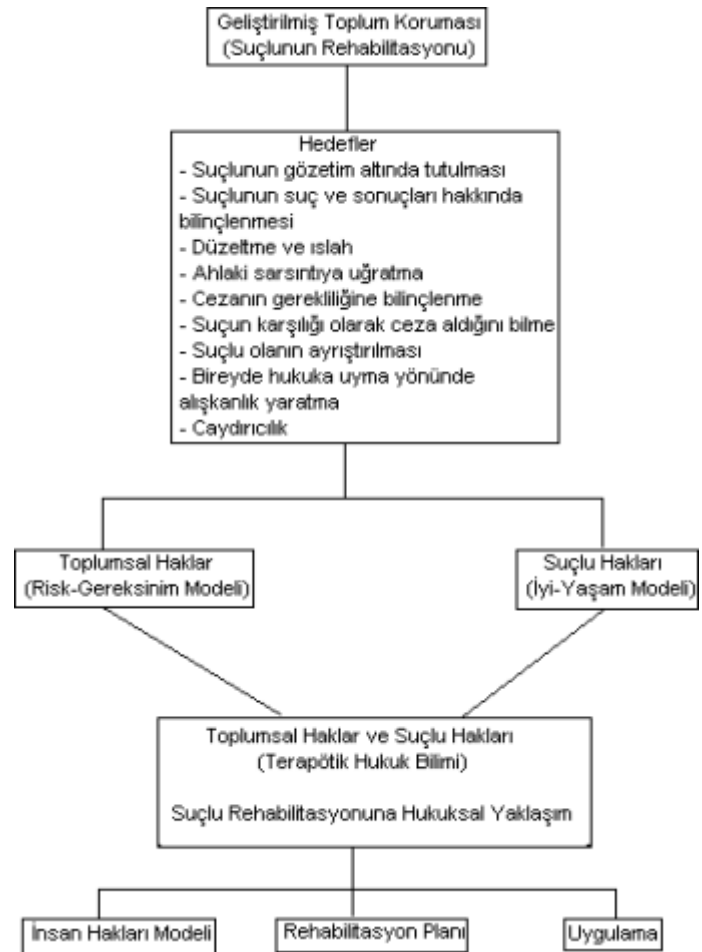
Geliştirilmiş Toplum Koruması
(Suçlunun Rehabilitasyonu)

Hedefler
- Suçlunun gözetim altında tutulması
- Suçlunun suç ve sonuçları hakkında bilinçlenmesi
- Düzeltme ve ıslah
- Ahlaki sarsıntıya uğratma
- Cezanın gerekliliğine bilinçlenme
- Suçun karşılığı olarak ceza aldığını bilme
- Suçlu olanın ayrıştırılması
- Bireyde hukuka uyma yönünde alışkanlık yaratma
- Caydırıcılık

Toplumsal Haklar
(Risk-Gereksinim Modeli)

Suçlu Hakları
(İyi-Yaşam Modeli)

Toplumsal Haklar ve Suçlu Hakları
(Terapötik Hukuk Bilimi)

Suçlu Rehabilitasyonuna Hukuksal Yaklaşım

İnsan Hakları Modeli

Rehabilitasyon Planı

Uygulama